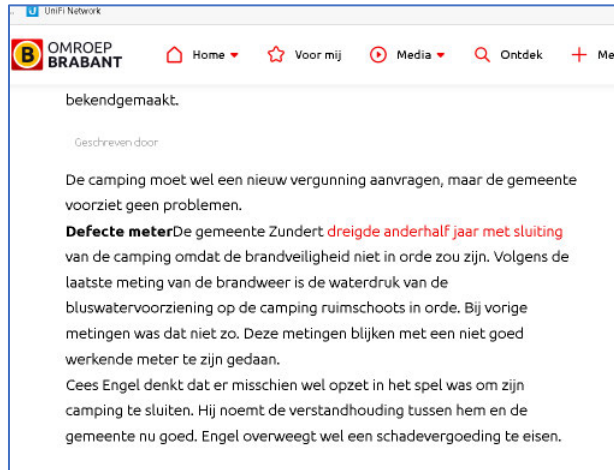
UniFi Network

B OMROEP BRABANT

Home Voor mij Media Ontdek + Me

bekendgemaakt.

Geschreven door

De camping moet wel een nieuw vergunning aanvragen, maar de gemeente voorziet geen problemen.

**Defecte meter**De gemeente Zundert dreigde anderhalf jaar met sluiting van de camping omdat de brandveiligheid niet in orde zou zijn. Volgens de laatste meting van de brandweer is de waterdruk van de bluswatervoorziening op de camping ruimschoots in orde. Bij vorige metingen was dat niet zo. Deze metingen blijken met een niet goed werkende meter te zijn gedaan.

Cees Engel denkt dat er misschien wel opzet in het spel was om zijn camping te sluiten. Hij noemt de verstandhouding tussen hem en de gemeente nu goed. Engel overweegt wel een schadevergoeding te eisen.